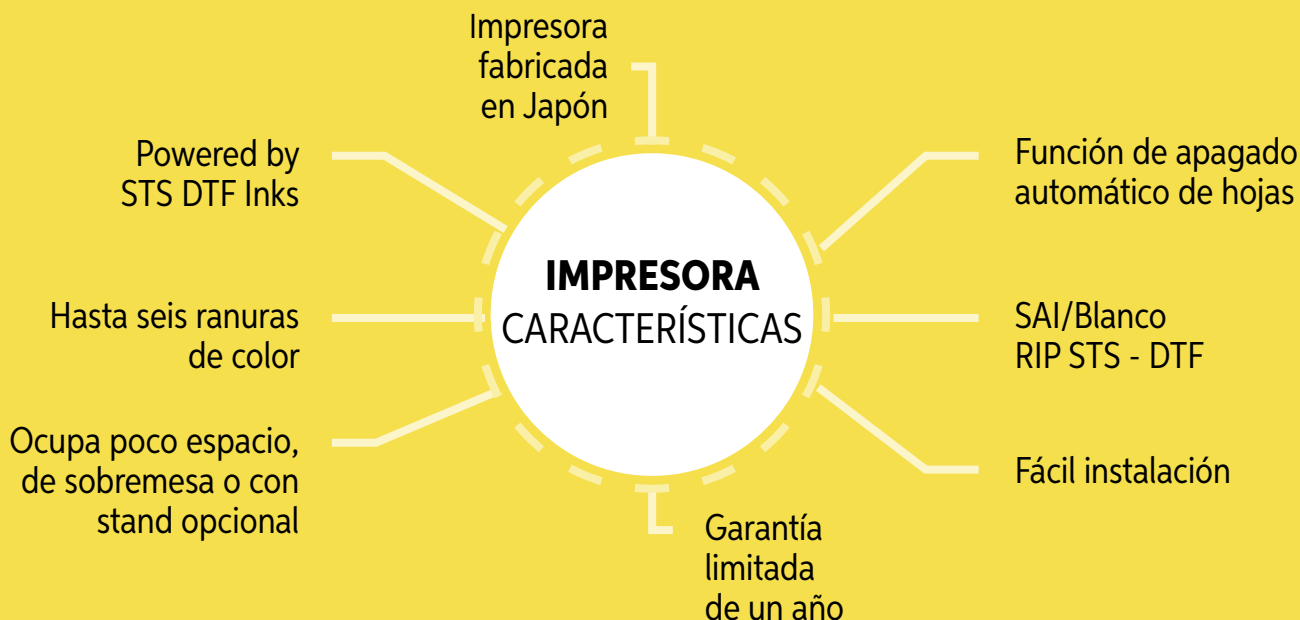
Impresora fabricada en Japón

Powered by STS DTF Inks

Función de apagado automático de hojas

IMPRESORA
CARACTERÍSTICAS

Hasta seis ranuras de color

SAI/Blanco RIP STS - DTF

Ocupa poco espacio, de sobremesa o con stand opcional

Fácil instalación

Garantía limitada de un año